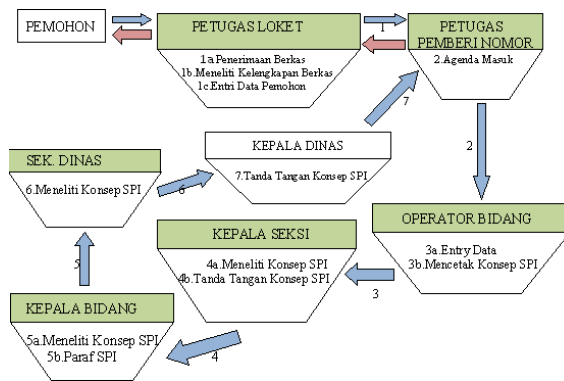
PEMOHON

PETUGAS LOKET

1.a Penerimaan Berkas
1b. Meneliti Kelengkapan Berkas
1c. Entri Data Pemohon

1

PETUGAS PEMBERI NOMOR

2. Agenda Masuk

7

2

KEPALA DINAS

7. Tanda Tangan Konsep SPI

SEK. DINAS

6. Meneliti Konsep SPI

6

OPERATOR BIDANG

3a. Entry Data
3b. Mencetak Konsep SPI

KEPALA SEKSI

4a. Meneliti Konsep SPI
4b. Tanda Tangan Konsep SPI

3

5

KEPALA BIDANG

5a. Meneliti Konsep SPI
5b. Paraf SPI

4